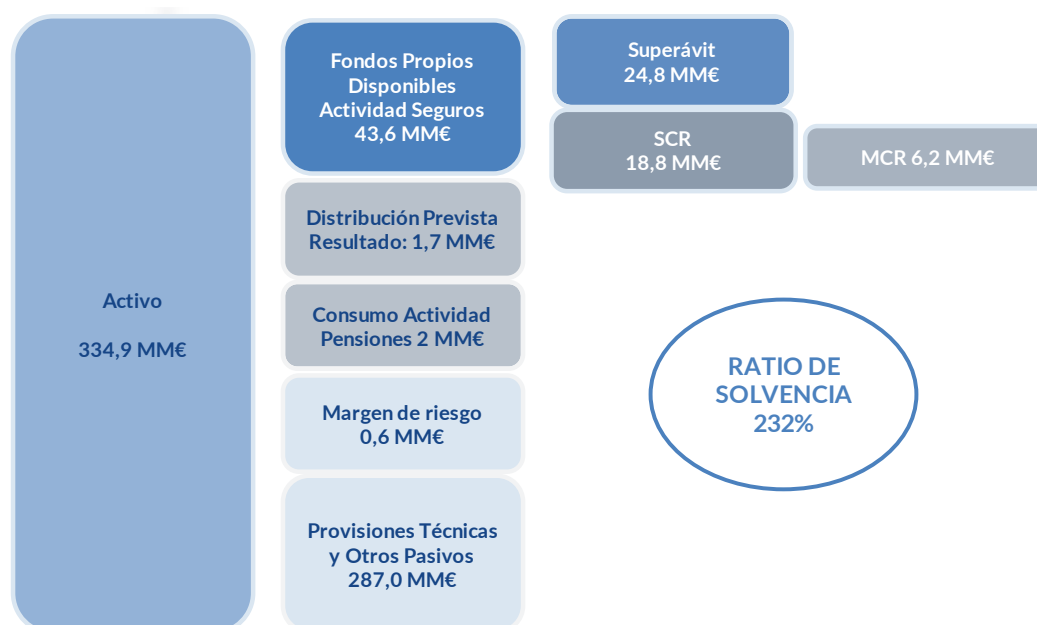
Activo

334,9 MM€

Fondos Propios Disponibles Actividad Seguros 43,6 MM€

Distribución Prevista Resultado: 1,7 MM€

Consumo Actividad Pensiones 2 MM€

Margen de riesgo 0,6 MM€

Provisiones Técnicas y Otros Pasivos 287,0 MM€

Superávit 24,8 MM€

SCR 18,8 MM€

MCR 6,2 MM€

RATIO DE SOLVENCIA 232%